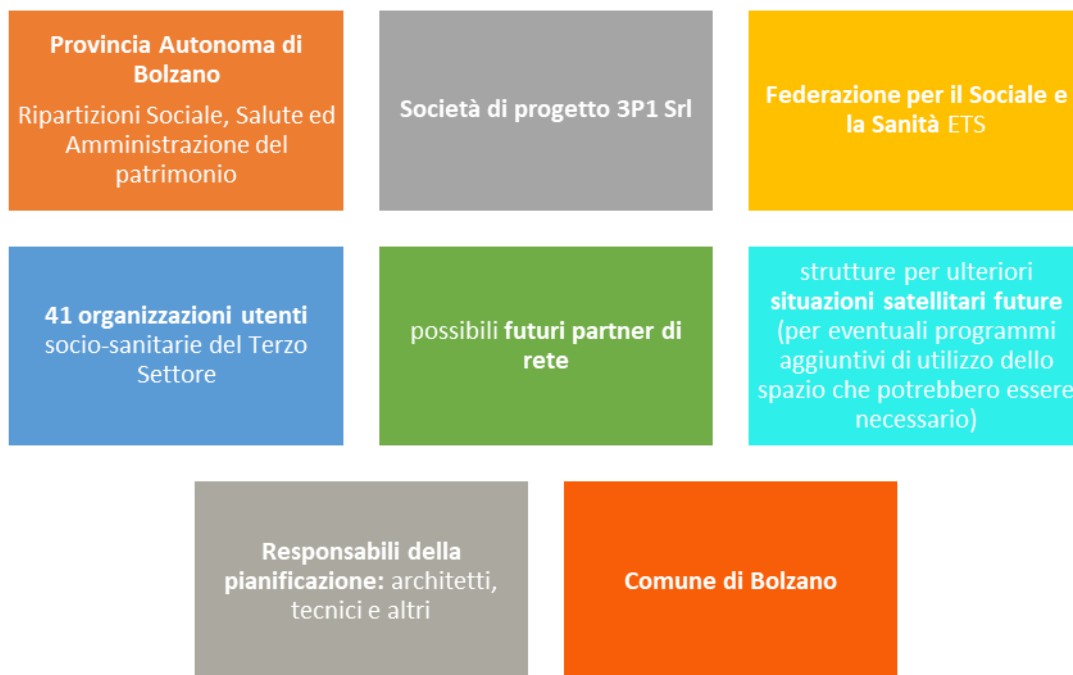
Provincia Autonoma di Bolzano
Ripartizioni Sociale, Salute ed Amministrazione del patrimonio

Società di progetto 3P1 Srl

Federazione per il Sociale e la Sanità ETS

41 organizzazioni utenti socio-sanitarie del Terzo Settore

possibili futuri partner di rete

strutture per ulteriori situazioni satellitari future (per eventuali programmi aggiuntivi di utilizzo dello spazio che potrebbero essere necessario)

Responsabili della pianificazione: architetti, tecnici e altri

Comune di Bolzano